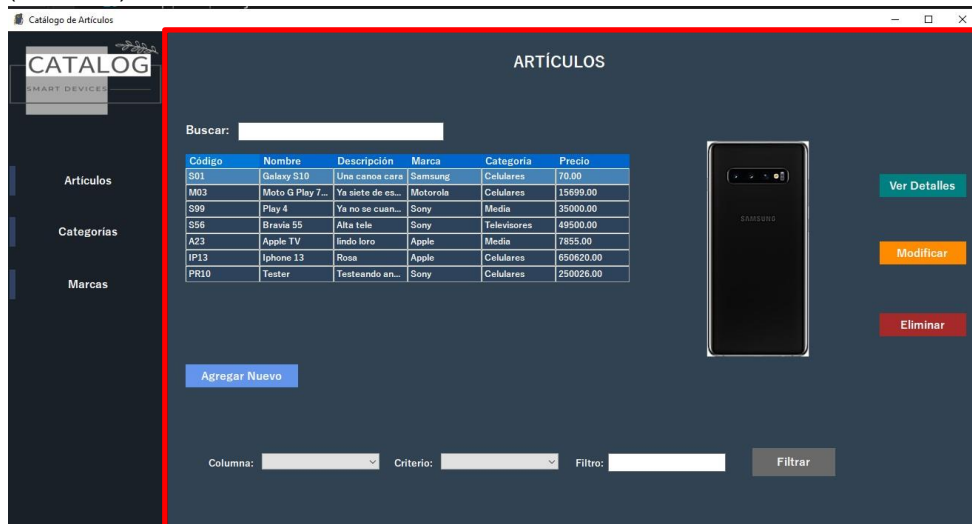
Catálogo de Artículos

CATALOG
SMART DEVICES

Articulos

Categorías

Marcas

ARTÍCULOS

Buscar:

| Código | Nombre | Descripción | Marca | Categoria | Precio |
|---|---|---|---|---|---|
| S01 | Galaxy S10 | Una canoa cara | Samsung | Celulares | 70.00 |
| M03 | Moto G Play 7... | Ya siete de es... | Motorola | Celulares | 15699.00 |
| S99 | Play 4 | Ya no se cuan... | Sony | Media | 35000.00 |
| S56 | Bravia 55 | Alta tele | Sony | Televisores | 49500.00 |
| A23 | Apple TV | lindo loro | Apple | Media | 7855.00 |
| IP13 | Iphone 13 | Rosa | Apple | Celulares | 650620.00 |
| PR10 | Tester | Testeando an... | Sony | Celulares | 250026.00 |

SAMSUNG

Ver Detalles

Modificar

Eliminar

Agregar Nuevo

Columna:

Criterio:

Filtro:

Filtrar